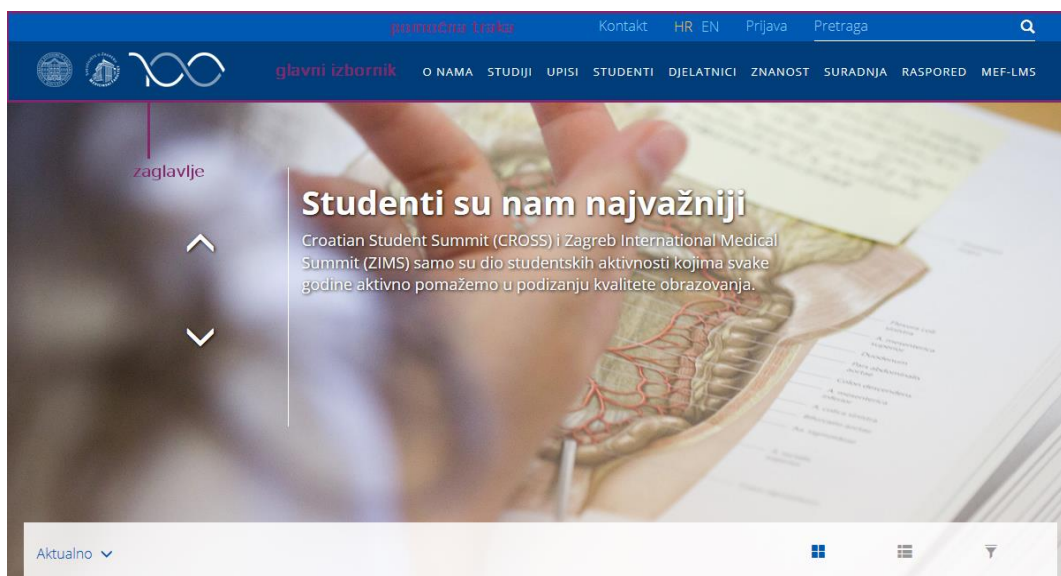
pomoćna traka

Kontakt HR EN Prijava Pretraga

glavni izbornik

O NAMA STUDIJI UPISI STUDENTI DJELATNICI ZNANOST SURADNJA RASPORED MEF-LMS

zaglavlje

Studenti su nam najvažniji

Croatian Student Summit (CROSS) i Zagreb International Medical Summit (ZIMS) samo su dio studentskih aktivnosti kojima svake godine aktivno pomažemo u podizanju kvalitete obrazovanja.

Aktualno